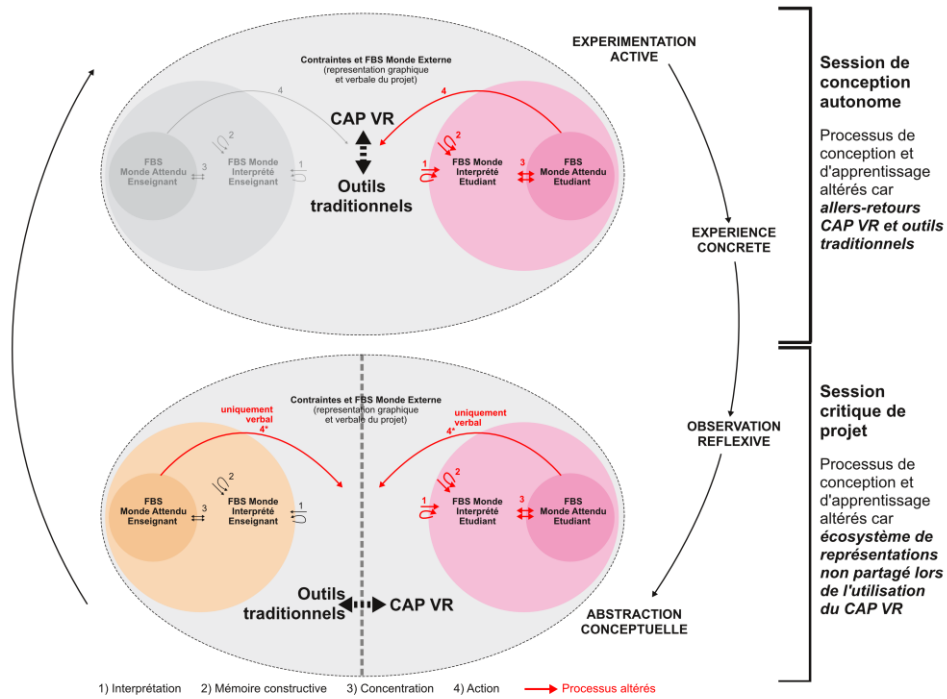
Contraintes et FBS Monde Externe
(representation graphique et verbale du projet)

4

CAP VR

Outils traditionnels

2
FBS Monde Attendu Enseignant
3
FBS Monde Interprété Enseignant
1

4
2
1
FBS Monde Interprété Etudiant
3
FBS Monde Attendu Etudiant

EXPERIMENTATION ACTIVE

EXPERIENCE CONCRETE

OBSERVATION REFLEXIVE

ABSTRACTION CONCEPTUELLE

Session de conception autonome

Processus de conception et d'apprentissage altérés car ***allers-retours CAP VR et outils traditionnels***

Contraintes et FBS Monde Externe
(representation graphique et verbale du projet)

uniquement verbal
4*

uniquement verbal
4*

FBS Monde Attendu Enseignant
2
3
FBS Monde Interprété Enseignant
1

2
1
FBS Monde Interprété Etudiant
3
FBS Monde Attendu Etudiant

Outils traditionnels

CAP VR

Session critique de projet

Processus de conception et d'apprentissage altérés car ***écosystème de représentations non partagé lors de l'utilisation du CAP VR***

1) Interprétation 2) Mémoire constructive 3) Concentration 4) Action Processus altérés